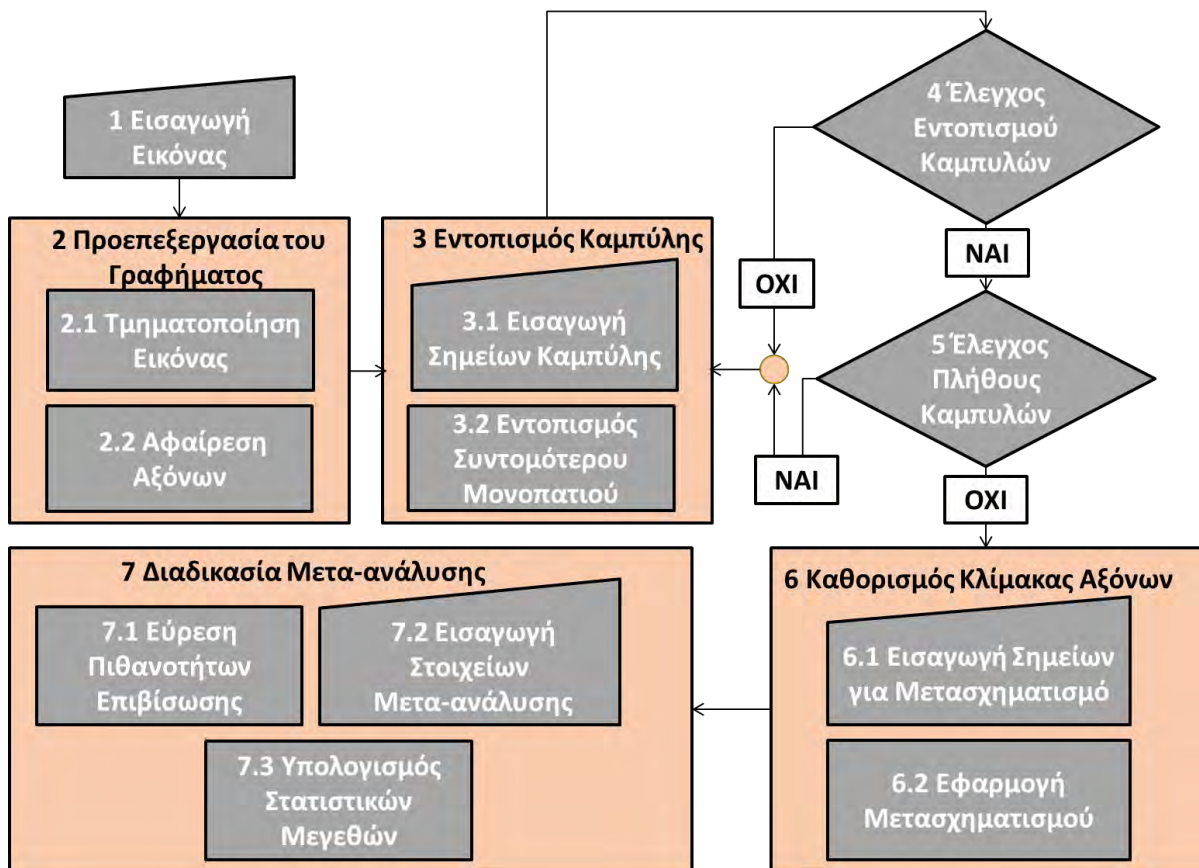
1 Εισαγωγή Εικόνας

2 Προεπεξεργασία του Γραφήματος

2.1 Τμηματοποίηση Εικόνας

2.2 Αφαίρεση Αξόνων

3 Εντοπισμός Καμπύλης

3.1 Εισαγωγή Σημείων Καμπύλης

3.2 Εντοπισμός Συντομότερου Μονοπατιού

4 Έλεγχος Εντοπισμού Καμπυλών

ΟΧΙ

ΝΑΙ

5 Έλεγχος Πλήθους Καμπυλών

ΝΑΙ

ΟΧΙ

6 Καθορισμός Κλίμακας Αξόνων

6.1 Εισαγωγή Σημείων για Μετασχηματισμό

6.2 Εφαρμογή Μετασχηματισμού

7 Διαδικασία Μετα-ανάλυσης

7.1 Εύρεση Πιθανοτήτων Επιβίσωσης

7.2 Εισαγωγή Στοιχείων Μετα-ανάλυσης

7.3 Υπολογισμός Στατιστικών Μεγεθών